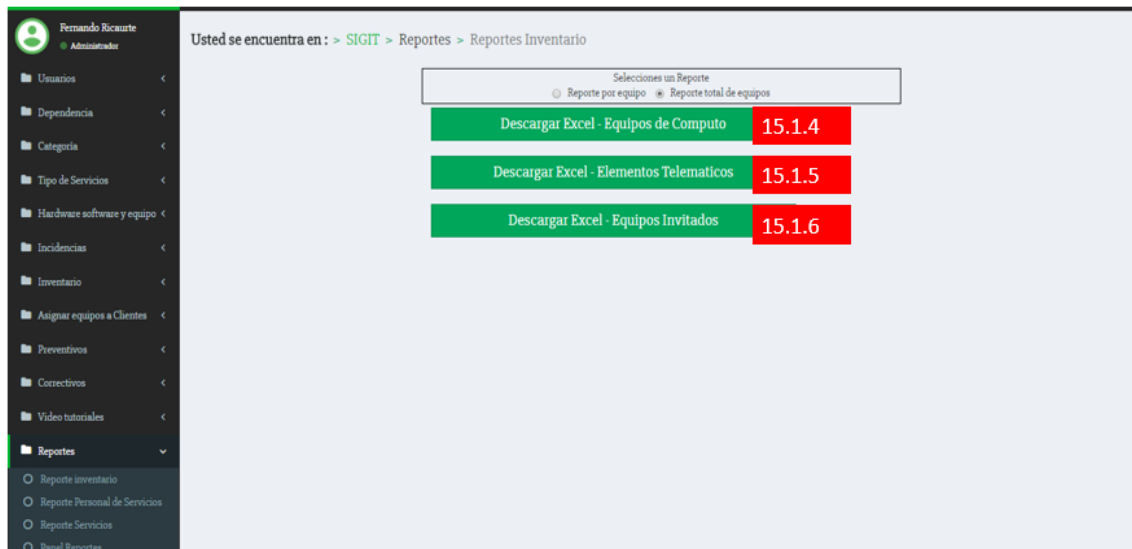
Fernando Ricaurte
Administrador

Usuarios
Dependencia
Categoría
Tipo de Servicios
Hardware software y equipo
Incidencias
Inventario
Asignar equipos a Clientes
Preventivos
Correctivos
Video tutoriales
Reportes
Reporte inventario
Reporte Personal de Servicios
Reporte Servicios
Panel Reportes

Usted se encuentra en : > SIGIT > Reportes > Reportes Inventario

Selecciones un Reporte
Reporte por equipo
Reporte total de equipos

Descargar Excel - Equipos de Computo
15.1.4

Descargar Excel - Elementos Telematicos
15.1.5

Descargar Excel - Equipos Invitados
15.1.6